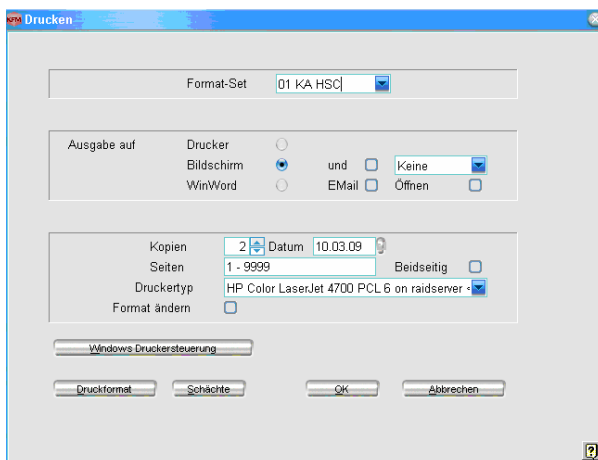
Drucken

Format-Set 01 KA HSC

Ausgabe auf Drucker
Bildschirm und Keine
WinWord EMail Öffnen

Kopien 2 Datum 10.03.09
Seiten 1 - 9999 Beidseitig
Druckertyp HP Color LaserJet 4700 PCL 6 on raidserver
Format ändern

Windows Druckersteuerung

Druckformat Schächte OK Abbrechen